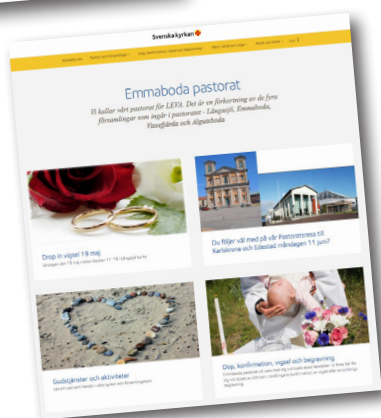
Svenska kyrkan

Emmaboda pastorat

Vi kallar vårt pastorat för LEVA. Det är en förkortning av de fyra församlingar som ingår i pastoratet - Långasjö, Emmaboda, Vissefjärda och Algutsboda

Drop in vigsel 18 maj

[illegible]

Du följer väl med på vår Pastoratsresa till Karlskrona och Lökstad måndagen 11 juni?

Gudstjänster och aktiviteter

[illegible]

Dop, konfirmation, vigsel och begravning

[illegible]